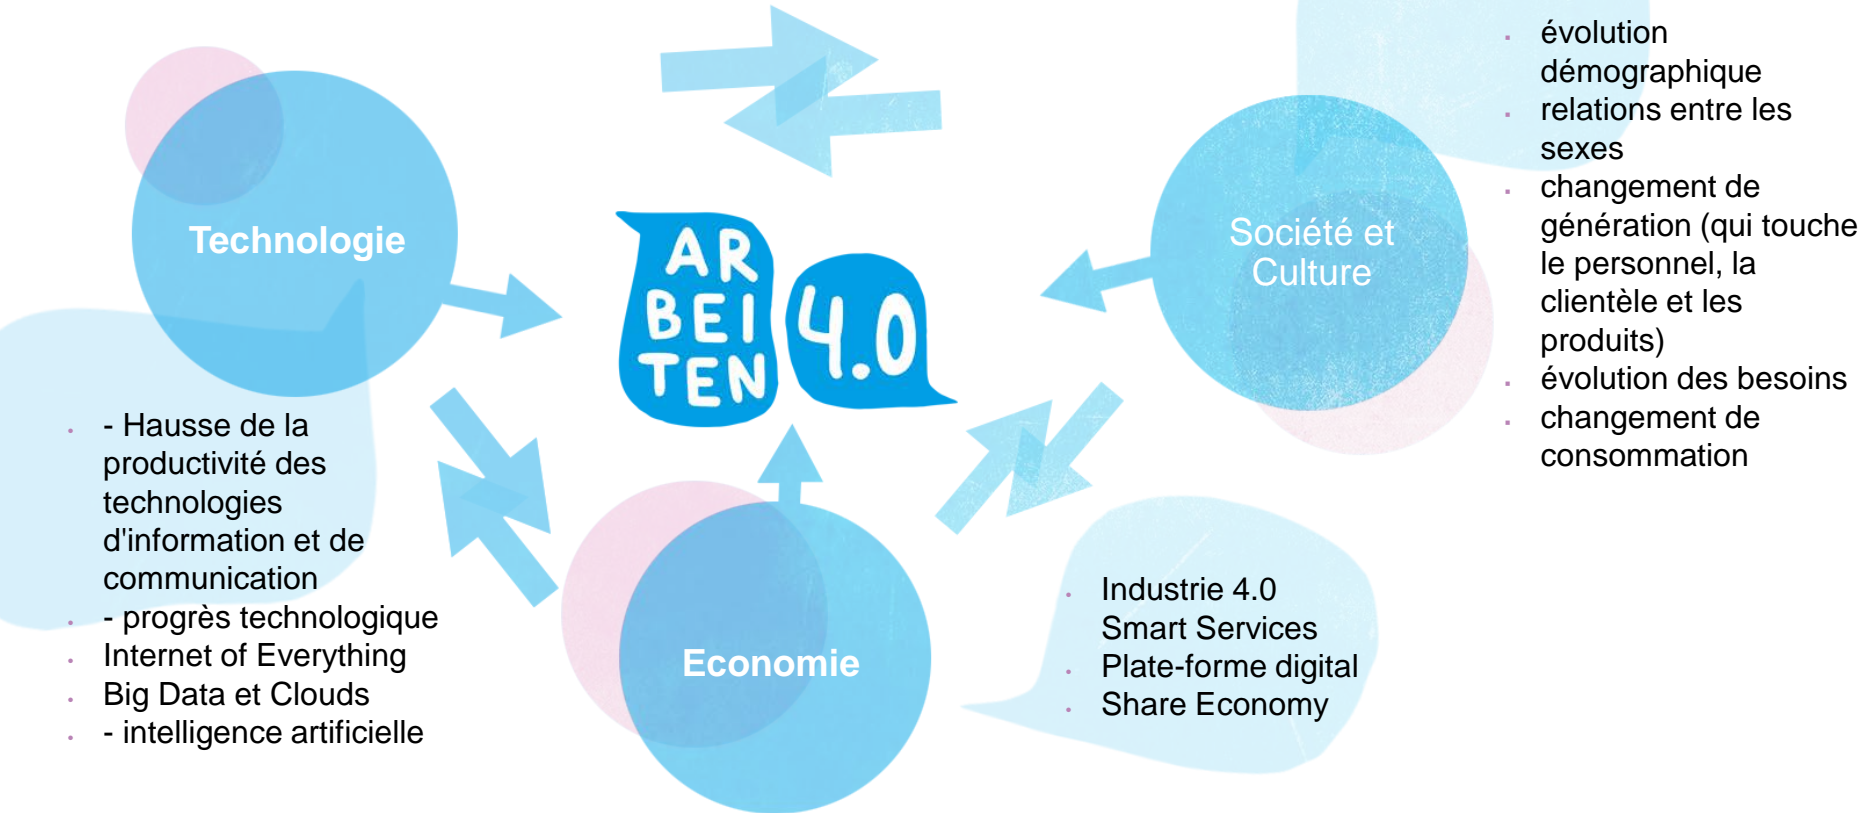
Technologie

- - Hausse de la productivité des technologies d'information et de communication
- - progrès technologique
- Internet of Everything
- Big Data et Clouds
- - intelligence artificielle

AR BEI TEN 4.0

Société et Culture

- évolution démographique
- relations entre les sexes
- changement de génération (qui touche le personnel, la clientèle et les produits)
- évolution des besoins
- changement de consommation

Economie

- Industrie 4.0
Smart Services
- Plate-forme digital
- Share Economy